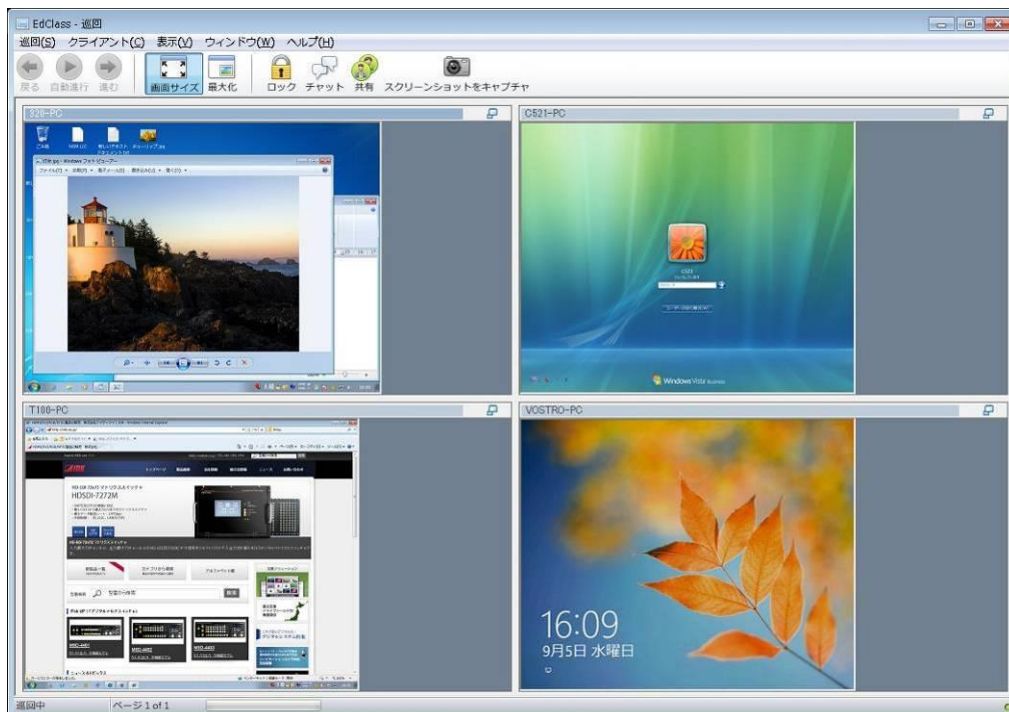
EdClass - 巡回

巡回(S) クライアント(C) 表示(V) ウィンドウ(W) ヘルプ(H)

戻る 自動進行 進む 画面サイズ 最大化 ロック チャット 共有 スクリーンショットをキャプチャ

320-PC

C521-PC

Windows Vista

T180-PC

HDSDI-7272M

VOSTRO-PC

16:09
9月5日 水曜日

巡回中 ページ 1 of 1